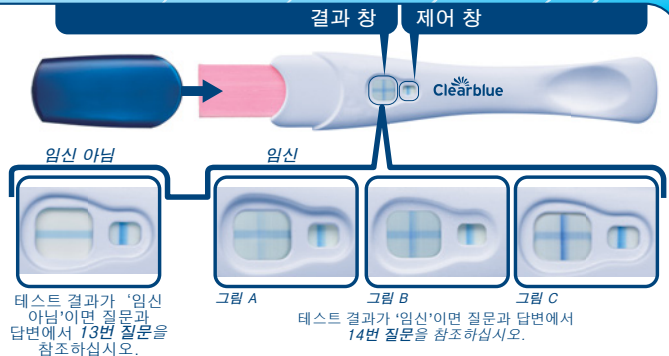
결과 창 제어 창

Clearblue

임신 아님

임신

테스트 결과가 '임신 아님'이면 질문과 답변에서 *13번 질문*을 참조하십시오.

그림 A

그림 B

그림 C

테스트 결과가 '임신'이면 질문과 답변에서 *14번 질문*을 참조하십시오.